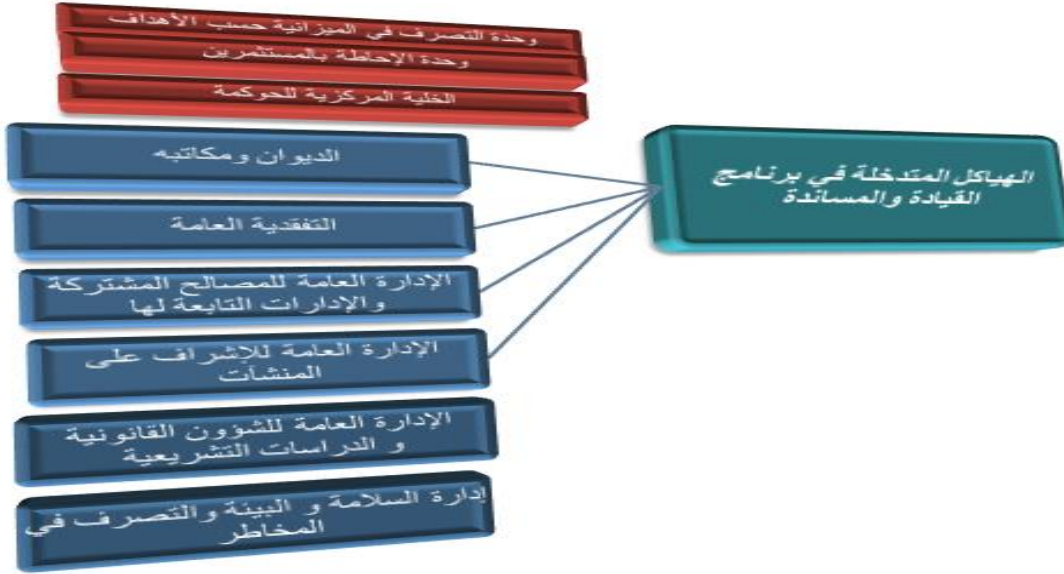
الهياكل المتدخلة في برنامج القيادة والمساندة

وحدة التصرف في الميزانية حسب الأهداف

وحدة الإحاطة بالمستثمرين

الخلية المركزية للحوكمة

الديوان ومكاتبه

التفقدية العامة

الإدارة العامة للمصالح المشتركة والإدارات التابعة لها

الإدارة العامة للإشراف على المنشآت

الإدارة العامة للشؤون القانونية و الدراسات التشريعية

إدارة السلامة و البيئة والتصرف في المخاطر